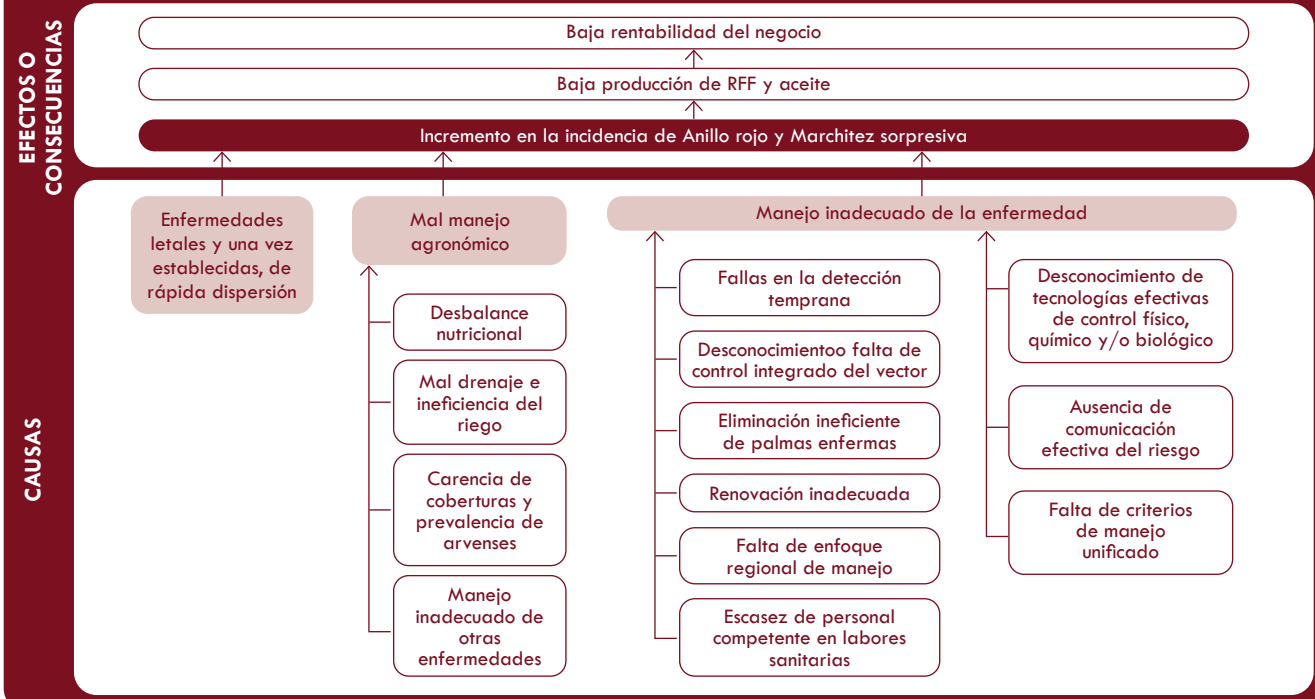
EFECTOS O CONSECUENCIAS

Baja rentabilidad del negocio

Baja producción de RFF y aceite

Incremento en la incidencia de Anillo rojo y Marchitez sorpresiva

CAUSAS

Enfermedades letales y una vez establecidas, de rápida dispersión

Mal manejo agronómico

Desbalance nutricional

Mal drenaje e ineficiencia del riego

Carencia de coberturas y prevalencia de arvenses

Manejo inadecuado de otras enfermedades

Manejo inadecuado de la enfermedad

Fallas en la detección temprana

Desconocimientoo falta de control integrado del vector

Eliminación ineficiente de palmas enfermas

Renovación inadecuada

Falta de enfoque regional de manejo

Escasez de personal competente en labores sanitarias

Desconocimiento de tecnologías efectivas de control físico, químico y/o biológico

Ausencia de comunicación efectiva del riesgo

Falta de criterios de manejo unificado